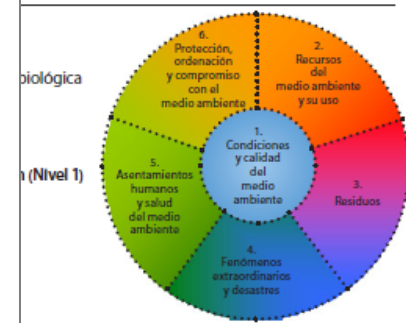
biológica

n (Nivel 1)

6. Protección, ordenación y compromiso con el medio ambiente

2. Recursos del medio ambiente y su uso

1. Condiciones y calidad del medio ambiente

5. Asentamientos humanos y salud del medio ambiente

3. Residuos

4. Fenómenos extraordinarios y desastres